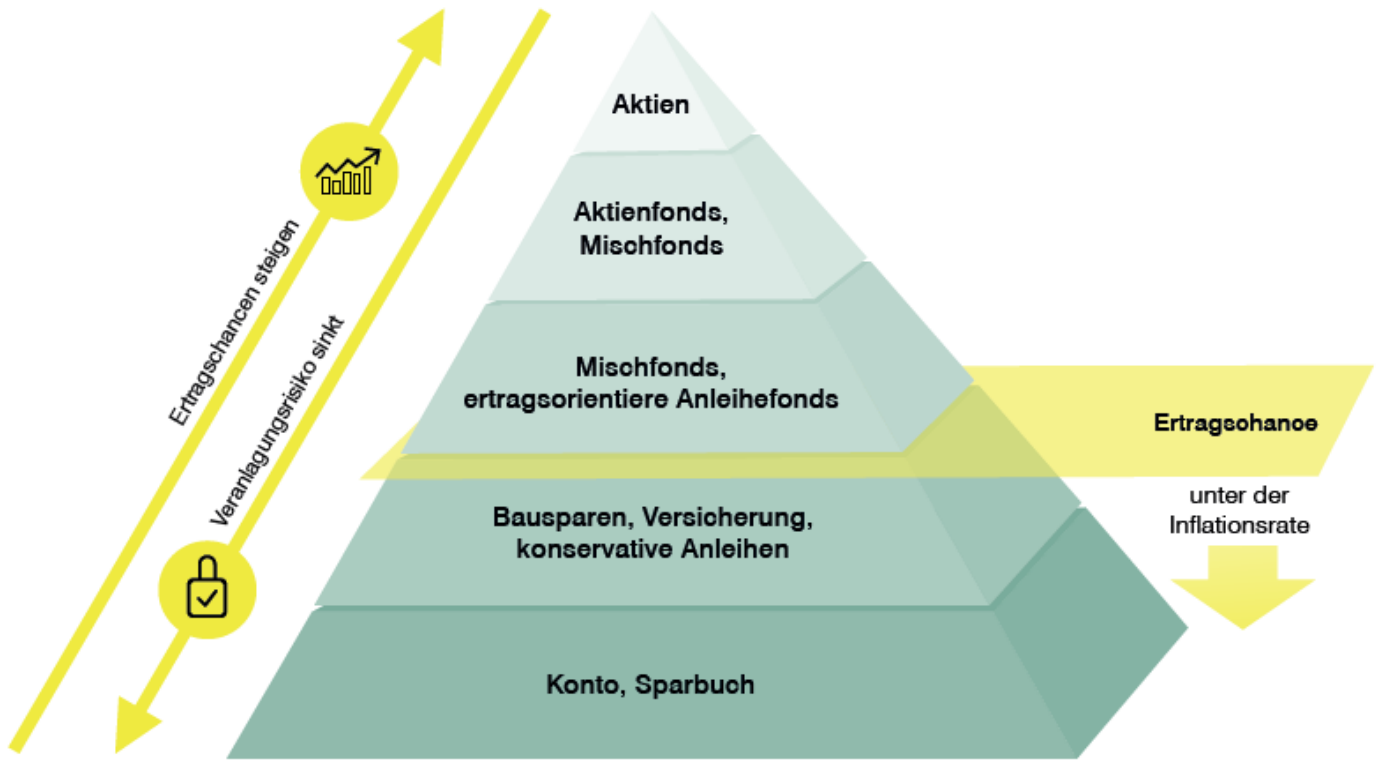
Ertragschancen steigen

Verantagungsrisiko sinkt

Aktien

Aktienfonds, Mischfonds

Mischfonds, ertragsorientiere Anleihefonds

Bausparen, Versicherung, konservative Anleihen

Konto, Sparbuch

Ertragschance

unter der Inflationsrate